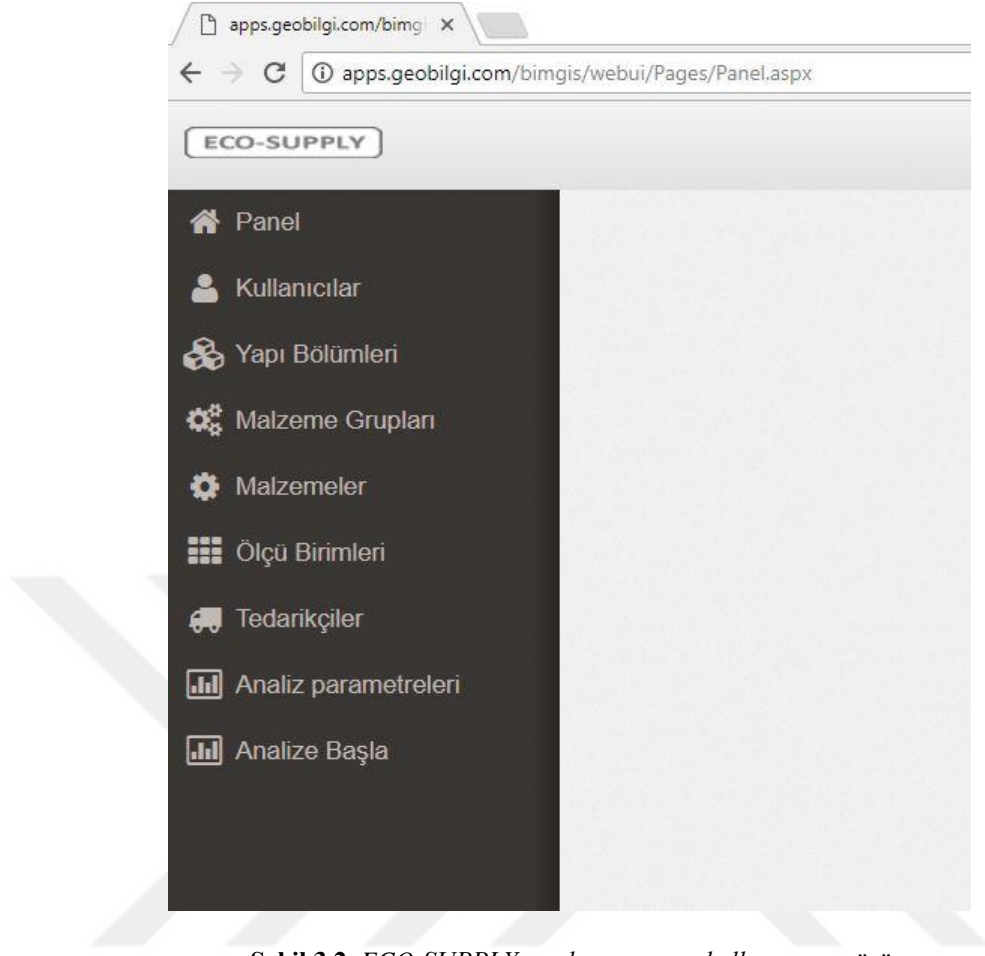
apps.geobilgi.com/bimgi ×

apps.geobilgi.com/bimgis/webui/Pages/Panel.aspx

ECO-SUPPLY

Panel

Kullanıcılar

Yapı Bölümleri

Malzeme Grupları

Malzemeler

Ölçü Birimleri

Tedarikçiler

Analiz parametreleri

Analize Başla

Şekil 3.2. ECO-SUPPLY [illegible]